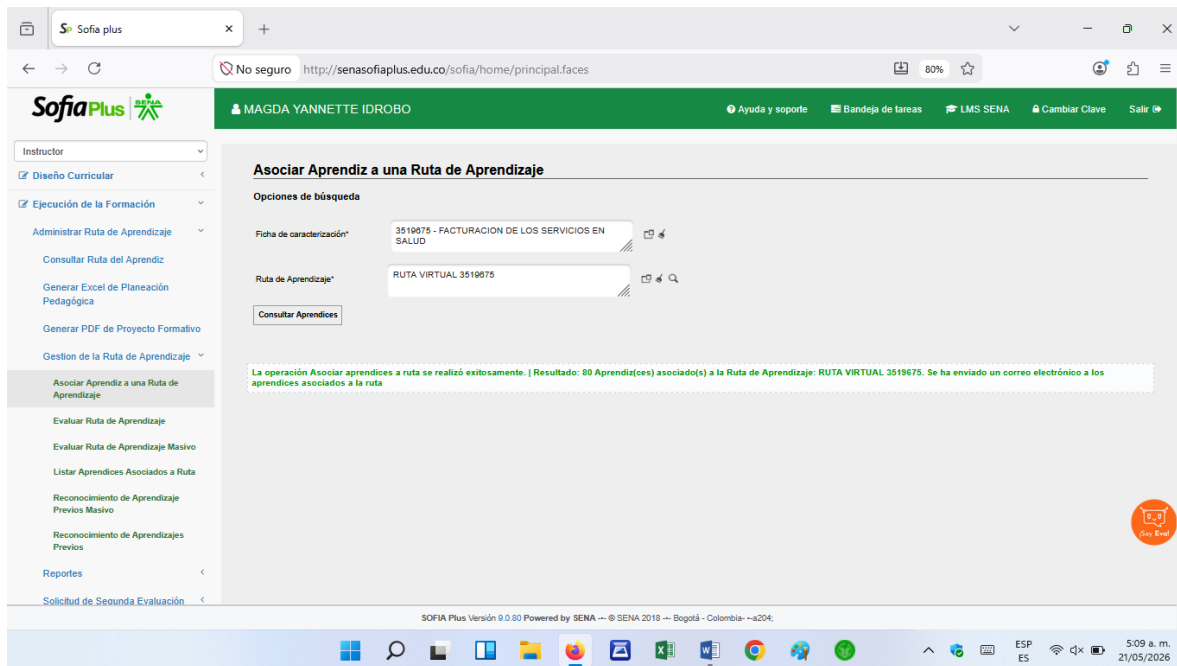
Sofia plus
No seguro http://senasofiaplus.edu.co/sofia/home/principal.faces
80%

SofiaPlus SENA
MAGDA YANNETTE IDROBO
Ayuda y soporte
Bandeja de tareas
LMS SENA
Cambiar Clave
Salir

Instructor
Diseño Curricular
Ejecución de la Formación
Administrar Ruta de Aprendizaje
Consultar Ruta del Aprendiz
Generar Excel de Planeación Pedagógica
Generar PDF de Proyecto Formativo
Gestion de la Ruta de Aprendizaje
Asociar Aprendiz a una Ruta de Aprendizaje
Evaluar Ruta de Aprendizaje
Evaluar Ruta de Aprendizaje Masivo
Listar Aprendices Asociados a Ruta
Reconocimiento de Aprendizaje Previos Masivo
Reconocimiento de Aprendizajes Previos
Reportes
Solicitud de Segunda Evaluación

Asociar Aprendiz a una Ruta de Aprendizaje
Opciones de búsqueda
Ficha de caracterización* 3519675 - FACTURACION DE LOS SERVICIOS EN SALUD
Ruta de Aprendizaje* RUTA VIRTUAL 3519675
Consultar Aprendices

La operación Asociar aprendices a ruta se realizó exitosamente. | Resultado: 80 Aprendiz(ces) asociado(s) a la Ruta de Aprendizaje: RUTA VIRTUAL 3519675. Se ha enviado un correo electrónico a los aprendices asociados a la ruta

¡Soy Eva!

SOFIA Plus Versión 9.0.80 Powered by SENA --- © SENA 2018 --- Bogotá - Colombia- --a204;

ESP ES
5:09 a. m.
21/05/2026